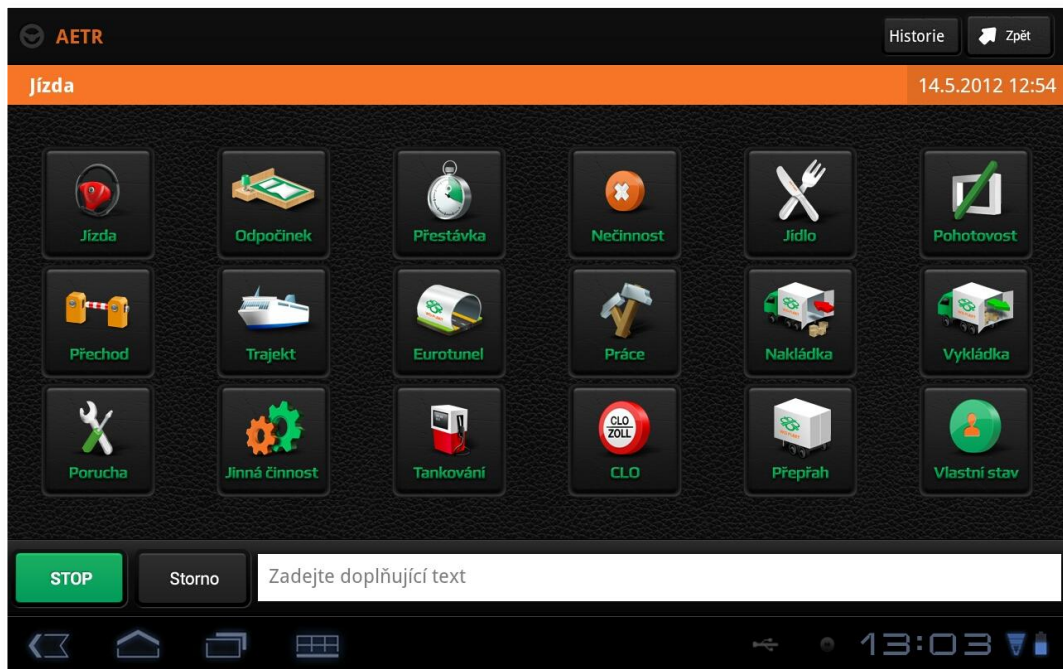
AETR

Historie

Zpět

Jízda

14.5.2012 12:54

Jízda

Odpočinek

Přestávka

Nečinnost

Jídlo

Pohotovost

Přechod

Trajekt

Eurotunel

Práce

Nakládka

Vykládka

Porucha

Jinná činnost

Tankování

CLO ZOLL

CLO

Přepřah

Vlastní stav

STOP

Storno

Zadejte doplňující text

13:03